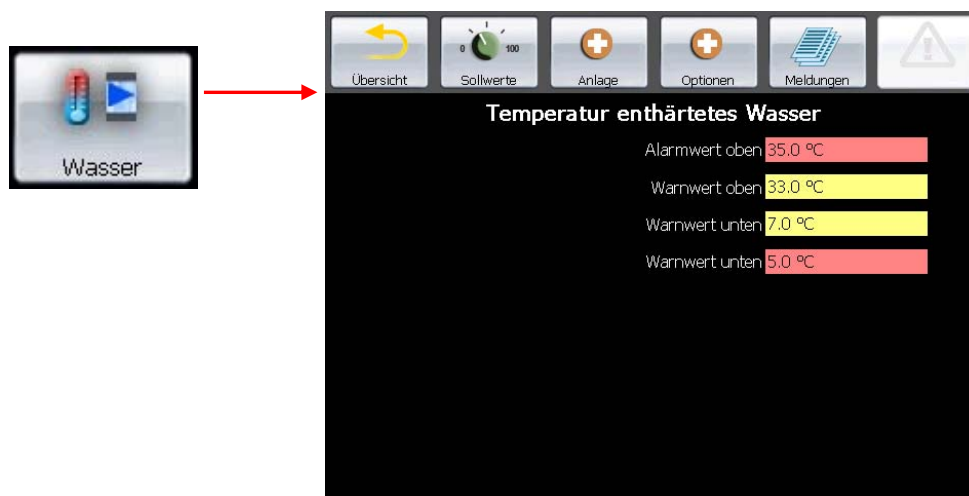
Wasser

0 100

Übersicht

Sollwerte

Anlage

Optionen

Meldungen

Temperatur enthärtetes Wasser

| | |
|---|---|
| Alarmwert oben | 35.0 °C |
| Warnwert oben | 33.0 °C |
| Warnwert unten | 7.0 °C |
| Warnwert unten | 5.0 °C |